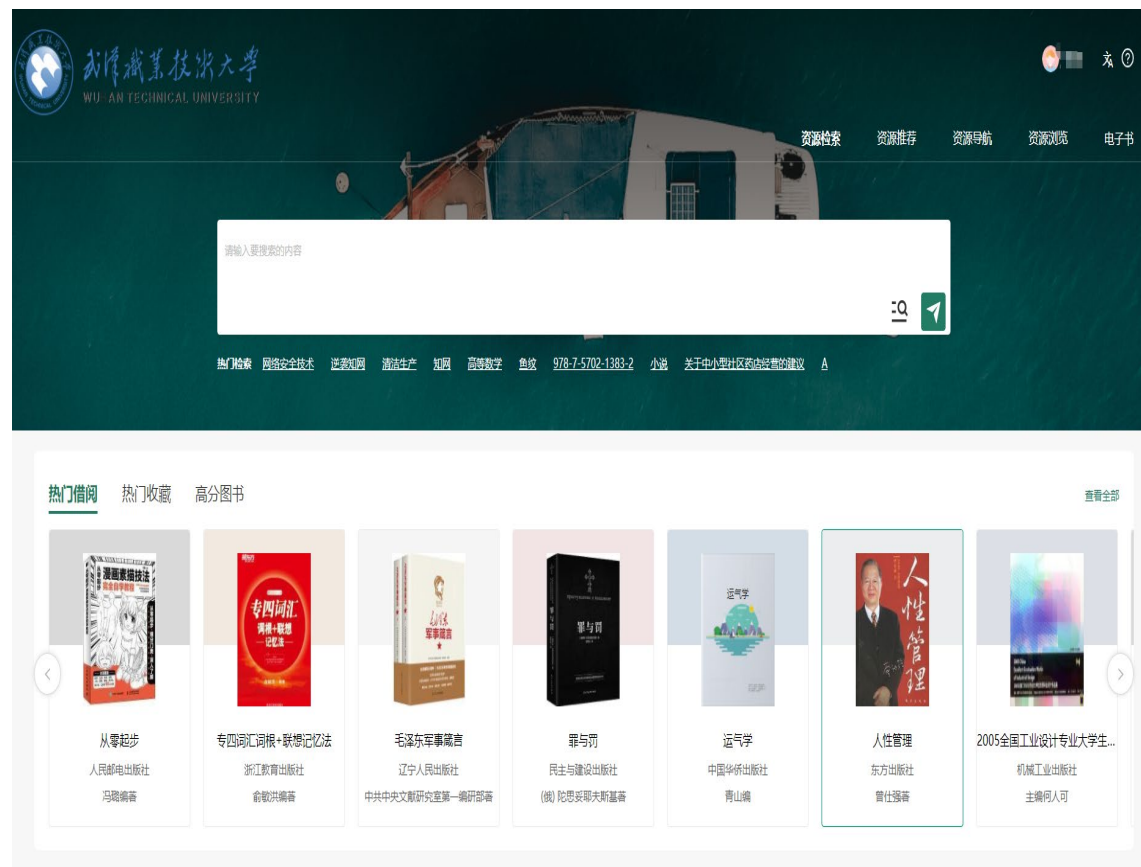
武汉职业技术学院
WUHAN TECHNICAL UNIVERSITY

文 ⑦

资源检索 资源推荐 资源导航 资源浏览 电子书

请输入要搜索的内容

热门检索 网络安全技术 逆袭知网 清洁生产 知网 高等数学 鱼纹 978-7-5702-1383-2 小说 关于中小型社区药店经营的建议 A

热门借阅 热门收藏 高分图书

查看全部

漫画素描技法 完全自学教程

专四词汇 词根+联想 记忆法

毛泽东军事箴言

罪与罚

运气学

人性管理

从零起步
人民邮电出版社
冯聪编著

专四词汇词根+联想记忆法
浙江教育出版社
俞敏洪编著

毛泽东军事箴言
辽宁人民出版社
中共中央文献研究室第一编研部著

罪与罚
民主与建设出版社
(俄) 陀思妥耶夫斯基著

运气学
中国华侨出版社
青山编

人性管理
东方出版社
曾仕强著

2005全国工业设计专业大学生...
机械工业出版社
主编何人可